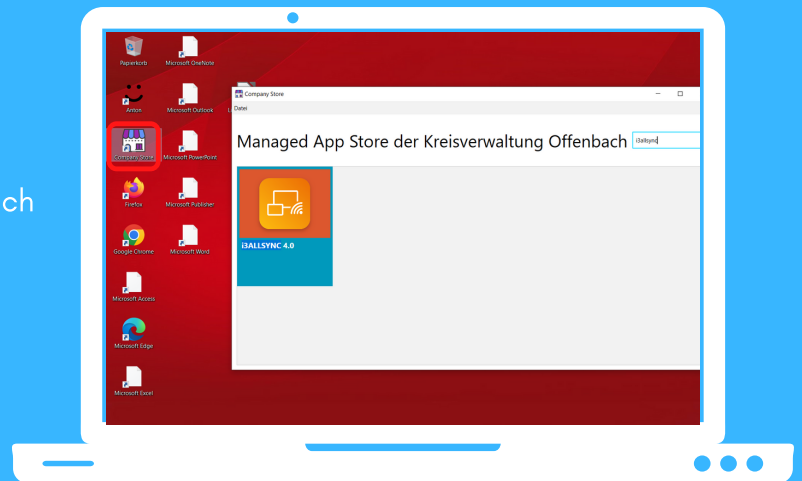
ch

Papierkorb
Microsoft OneNote
Anton
Microsoft Outlook
Company Store
Microsoft PowerPoint
Firefox
Microsoft Publisher
Google Chrome
Microsoft Word
Microsoft Access
Microsoft Edge
Microsoft Excel

Company Store
Datei
Managed App Store der Kreisverwaltung Offenbach
i3allsync
i3ALLSYNC 4.0